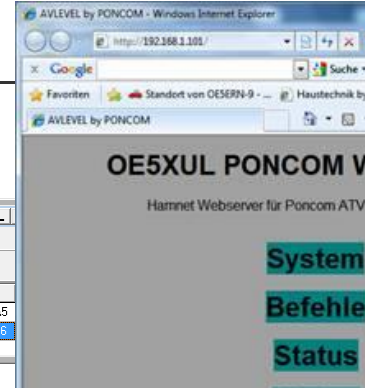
AVLEVEL by PONCOM - Windows Internet Explorer

http://192.168.1.101/

Google

Suche

Favoriten

Standort von OE5ERN-9 - ...

Haustechnik b

AVLEVEL by PONCOM

OE5XUL PONCOM W

Harnnet Webserver für Poncom ATV

System

Befehle

Status

5

6